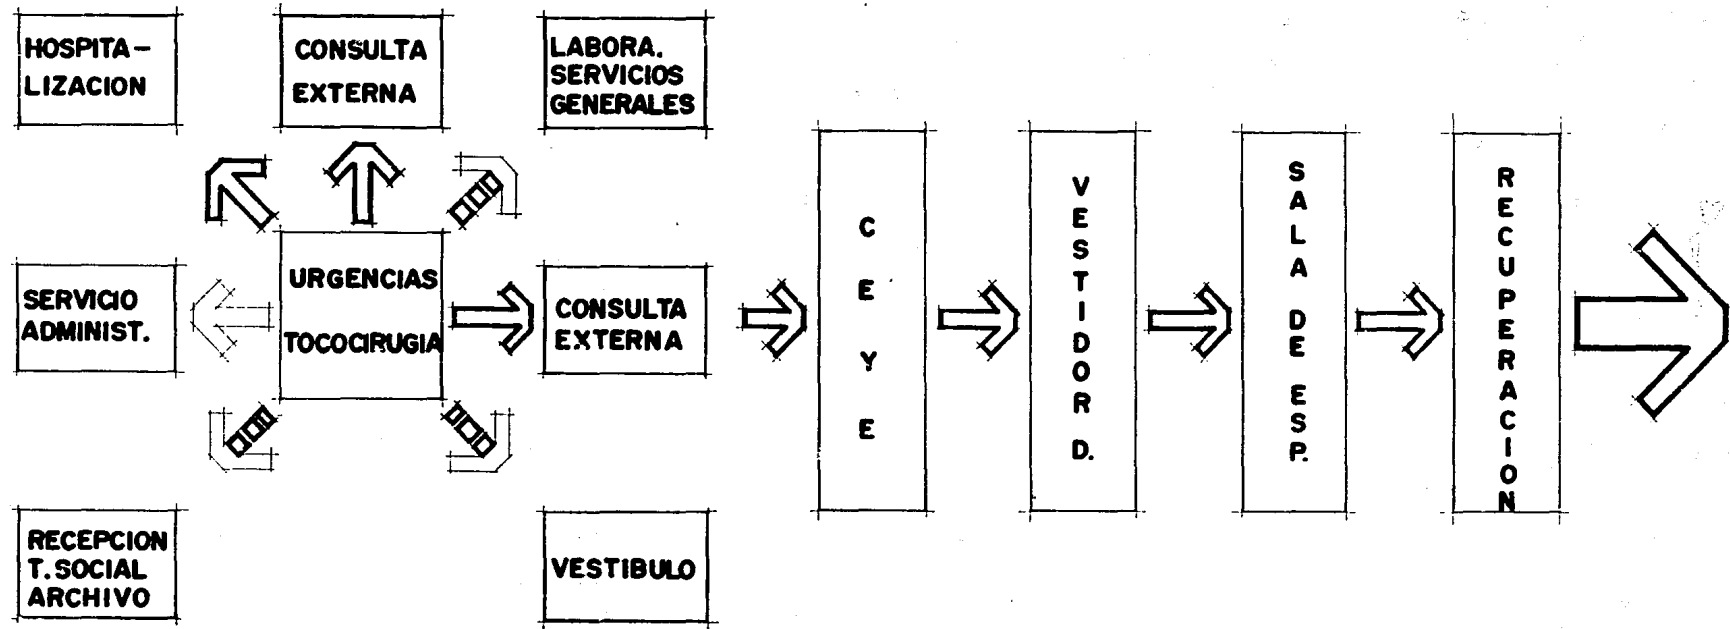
HOSPITA-LIZACION

CONSULTA EXTERNA

LABORA. SERVICIOS GENERALES

SERVICIO ADMINIST.

URGENCIAS TOCOCIRUGIA

CONSULTA EXTERNA

RECEPCION T. SOCIAL ARCHIVO

VESTIBULO

C E Y E

VESTIDOR D.

SALA DE ESP.

RECUPERACION